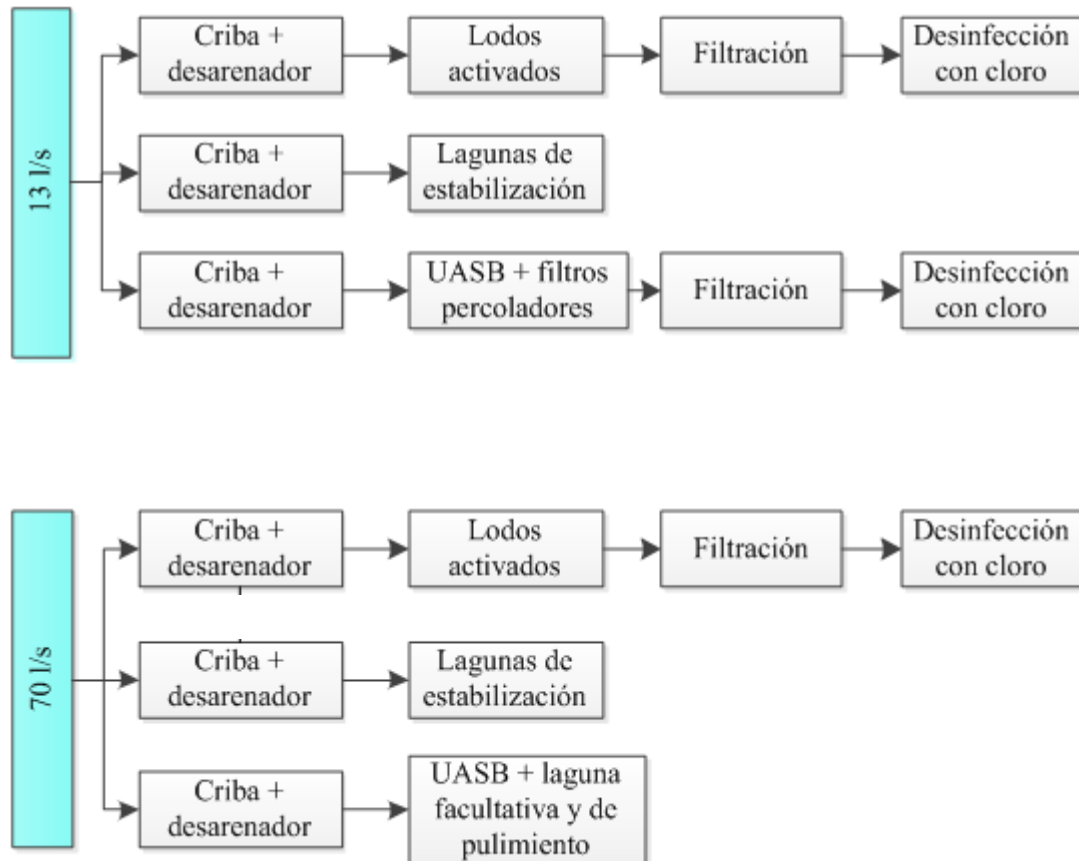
13 l/s

Criba + desarenador

Lodos activados

Filtración

Desinfección con cloro

Criba + desarenador

Lagunas de estabilización

Criba + desarenador

UASB + filtros percoladores

Filtración

Desinfección con cloro

70 l/s

Criba + desarenador

Lodos activados

Filtración

Desinfección con cloro

Criba + desarenador

Lagunas de estabilización

Criba + desarenador

UASB + laguna facultativa y de pulimiento